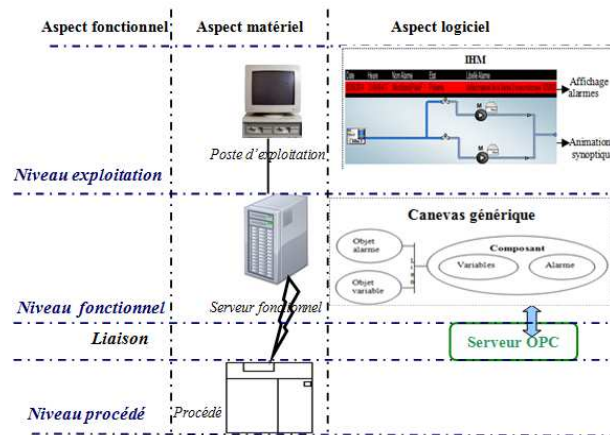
Aspect fonctionnel

Aspect matériel

Aspect logiciel

IHM

Date Heure Nom Alarme Etat Libellé Alarme

Affichage alarmes

M

M

Animation synoptique

Poste d'exploitation

Niveau exploitation

Canevas générique

Objet alarme

Objet variable

Composant

Variables

Alarme

Niveau fonctionnel

Serveur fonctionnel

Liaison

Serveur OPC

Niveau procédé

Procédé